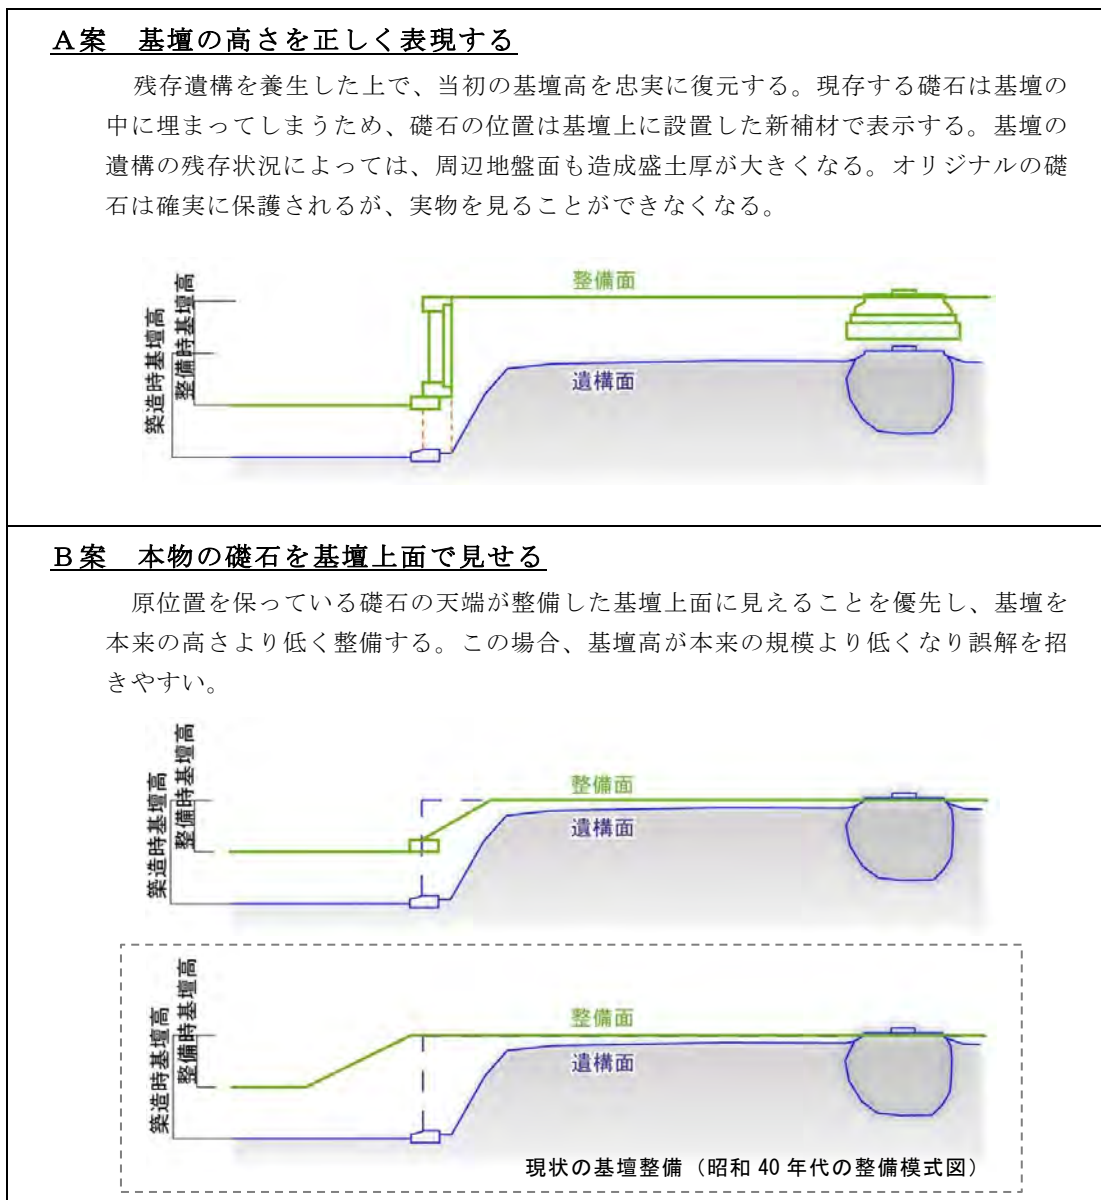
A案　基壇の高さを正しく表現する

残存遺構を養生した上で、当初の基壇高を忠実に復元する。現存する礎石は基壇の中に埋まってしまうため、礎石の位置は基壇上に設置した新補材で表示する。基壇の遺構の残存状況によっては、周辺地盤面も造成盛土厚が大きくなる。オリジナルの礎石は確実に保護されるが、実物を見ることができなくなる。

築造時基壇高
整備時基壇高
整備面
遺構面

B案　本物の礎石を基壇上面で見せる

原位置を保っている礎石の天端が整備した基壇上面に見えることを優先し、基壇を本来の高さより低く整備する。この場合、基壇高が本来の規模より低くなり誤解を招きやすい。

築造時基壇高
整備時基壇高
整備面
遺構面

築造時基壇高
整備時基壇高
整備面
遺構面
現状の基壇整備（昭和 40 年代の整備模式図）